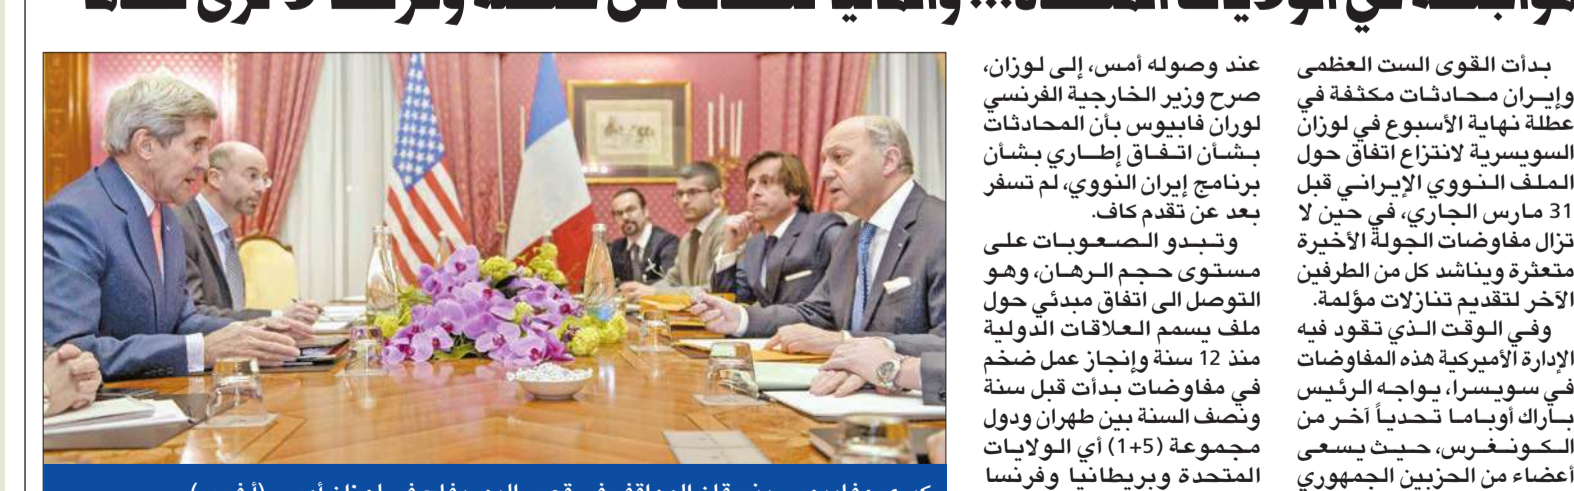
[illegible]

بدأت القوى الست العظمى وإيران محادثات مكثفة في عطلة نهاية الأسبوع في لوزان السويسرية لانتزاع اتفاق حول الملف النووي الإيراني قبل 31 مارس الجاري، في حين لا تزال مفاوضات الجولة الأخيرة متعثرة ويناشد كل من الطرفين الآخر لتقديم تنازلات مؤلمة.

وفي الوقت الذي تقود فيه الإدارة الأميركية هذه المفاوضات في سويسرا، يواجه الرئيس باراك أوباما تحدياً آخر من الكونغرس، حيث يسعى أعضاء من الحزبين الجمهوري

عند وصوله أمس، إلى لوزان، صرح وزير الخارجية الفرنسي لوران فابيوس بأن المحادثات بشأن اتفاق إطاري بشأن برنامج إيران النووي، لم تسفر بعد عن تقدم كاف.

وتبدو الصعوبات على مستوى حجم الرهان، وهو التوصل الى اتفاق مبدئي حول ملف يسمم العلاقات الدولية منذ 12 سنة وإنجاز عمل ضخم في مفاوضات بدأت قبل سنة ونصف السنة بين طهران ودول مجموعة (5+1) أي الولايات المتحدة وبريطانيا وفرنسا

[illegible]